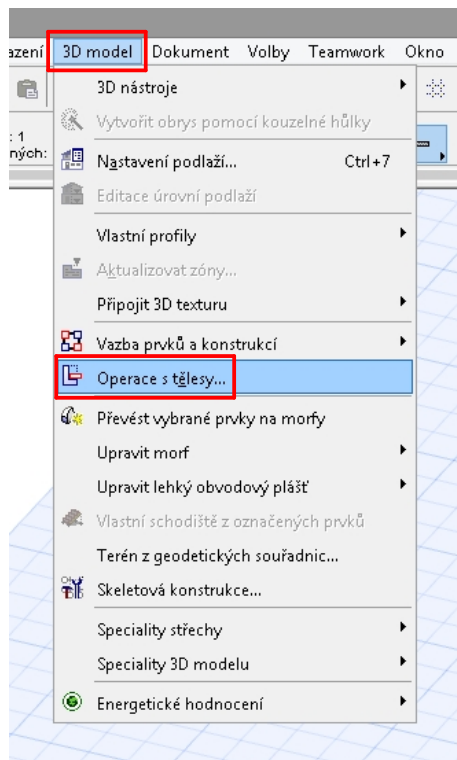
azení 3D model Dokument Volby Teamwork Okno

: 1
ných:

3D nástroje
Vytvořit obrys pomocí kouzelné hůlky
Nastavení podlaží... Ctrl+7
Editace úrovní podlaží
Vlastní profily
Aktualizovat zóny...
Připojit 3D texturu
Vazba prvků a konstrukcí
Operace s tělesy...
Převést vybrané prvky na morfy
Upravit morf
Upravit lehký obvodový plášť
Vlastní schodiště z označených prvků
Terén z geodetických souřadnic...
Skeletová konstrukce...
Speciality střechy
Speciality 3D modelu
Energetické hodnocení